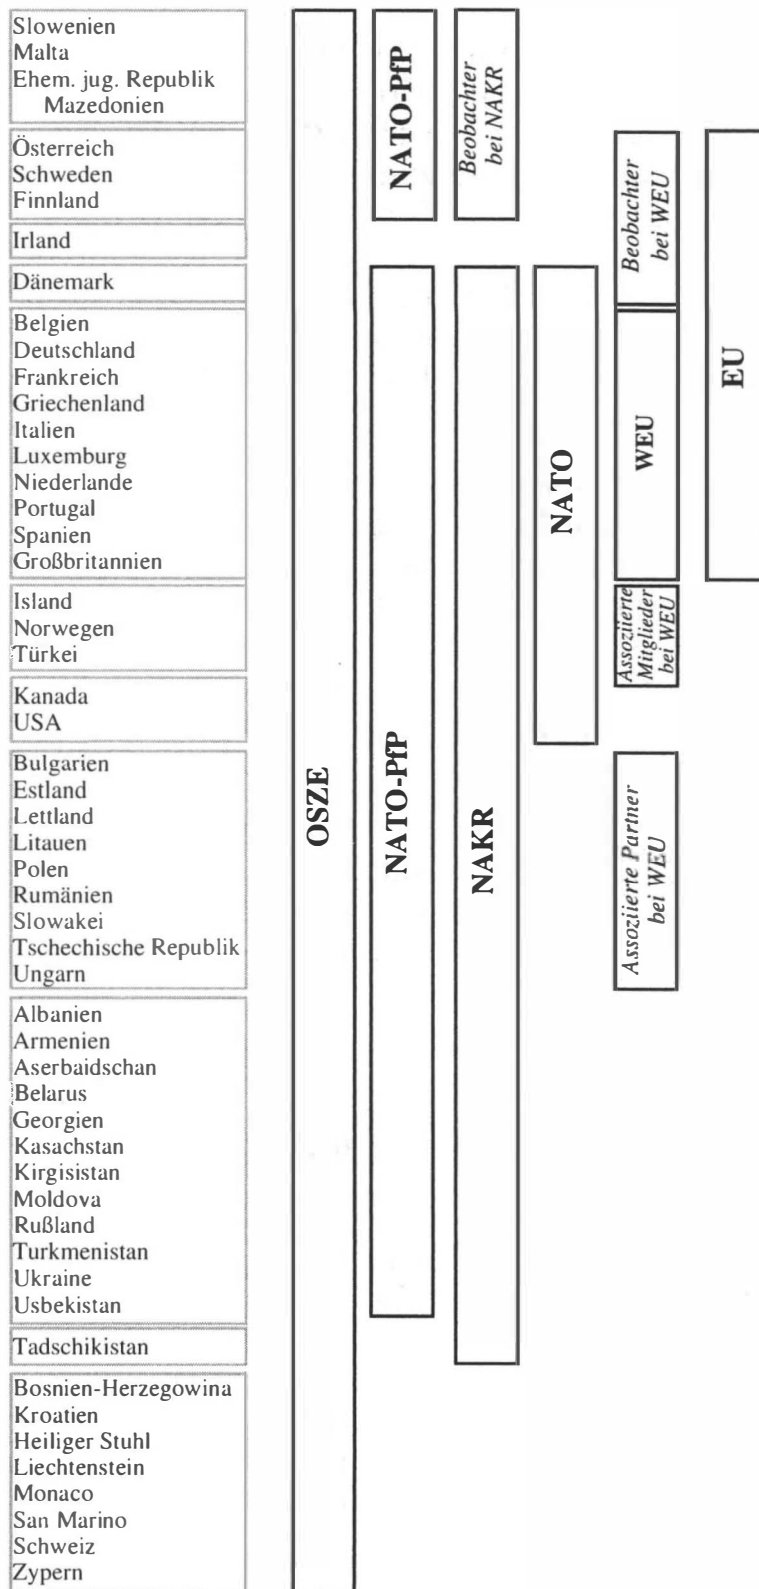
Slowenien
Malta
Ehem. jug. Republik Mazedonien

Österreich
Schweden
Finnland

Irland

Dänemark

Belgien
Deutschland
Frankreich
Griechenland
Italien
Luxemburg
Niederlande
Portugal
Spanien
Großbritannien

Island
Norwegen
Türkei

Kanada
USA

Bulgarien
Estland
Lettland
Litauen
Polen
Rumänien
Slowakei
Tschechische Republik
Ungarn

Albanien
Armenien
Aserbaidschan
Belarus
Georgien
Kasachstan
Kirgisistan
Moldova
Rußland
Turkmenistan
Ukraine
Usbekistan

Tadschikistan

Bosnien-Herzegowina
Kroatien
Heiliger Stuhl
Liechtenstein
Monaco
San Marino
Schweiz
Zypern

OSZE

NATO-PfP

Beobachter bei NAKR

NATO-PfP

NAKR

NATO

Beobachter bei WEU

WEU

Assoziierte Mitglieder bei WEU

Assoziierte Partner bei WEU

EU